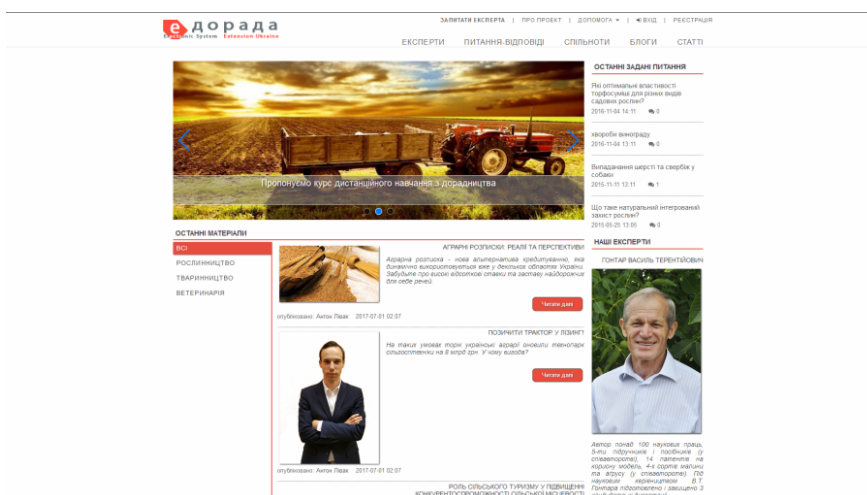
eдорада
Electronic System Extension Ukraine

ЗАПИТАТИ ЕКСПЕРТА | ПРО ПРОЕКТ | ДОПОМОГА ▾ | ВХІД | РЕЄСТРАЦІЯ

ЕКСПЕРТИ ПИТАННЯ-ВІДПОВІДІ СПІЛЬНОТИ БЛОГИ СТАТТІ

Пропонуємо курс дистанційного навчання з дорадництва

ОСТАННІ ЗАДАНІ ПИТАННЯ

Які оптимальні властивості торфосуміші для різних видів садових рослин?
2016-11-04 14:11 0

хвороби винограду
2016-11-04 13:11 0

Випадання шерсті та свербіж у собаки
2015-11-11 13:11 1

Що таке натуральний інтегрований захист рослин?
2015-05-25 13:05 0

ОСТАННІ МАТЕРІАЛИ

ВСІ
РОСЛИННИЦТВО
ТВАРИННИЦТВО
ВЕТЕРИНАРІЯ

АГРАРНІ РОЗПИСКИ: РЕАЛІЇ ТА ПЕРСПЕКТИВИ
Аграрна розписка - нова альтернатива кредитуванню, яка динамічно використовується вже у декількох областях України. Забудьте про високі відсоткові ставки та заставу найдорожчих для себе речей.
Читати далі
опубліковано: Антон Лвак 2017-07-01 02:07

ПОЗИЧИТИ ТРАКТОР У ЛІЗИНГ!
На таких умовах торік українські аграрії оновили технопарк сільгосптехніки на 8 млрд грн. У чому вигода?
Читати далі
опубліковано: Антон Лвак 2017-07-01 02:07

РОЛЬ СІЛЬСЬКОГО ТУРИЗМУ У ПІДВИЩЕННІ КОНКУРЕНТОСПРОМОЖНОСТІ СІЛЬСЬКОЇ МІСЦЕВОСТІ

НАШІ ЕКСПЕРТИ

ГОНТАР ВАСИЛЬ ТЕРЕНТІЙОВИЧ

Автор понад 100 наукових праць, 5-ти підручників і посібників (у співавторстві), 14 патентів на корисну модель, 4-х сортів малини та аґрусу (у співавторстві). Під науковим керівництвом В.Т. Гонтаря підготовлено і захищено 3 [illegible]